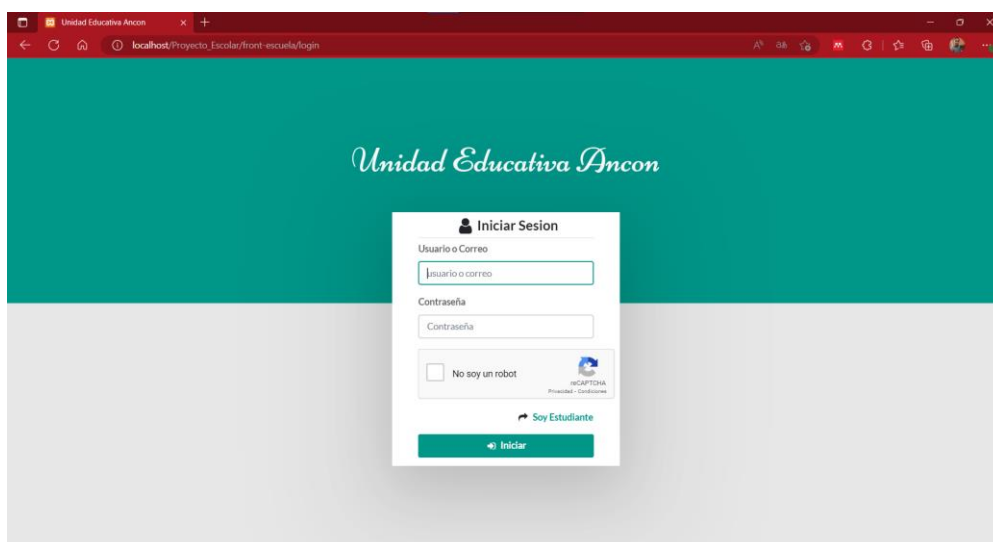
Unidad Educativa Ancon

localhost/Proyecto_Escolar/front-escuela/login

Unidad Educativa Ancon

Iniciar Sesion

Usuario o Correo

usuario o correo

Contraseña

Contraseña

No soy un robot

reCAPTCHA
Privacidad - Condiciones

Soy Estudiante

Iniciar